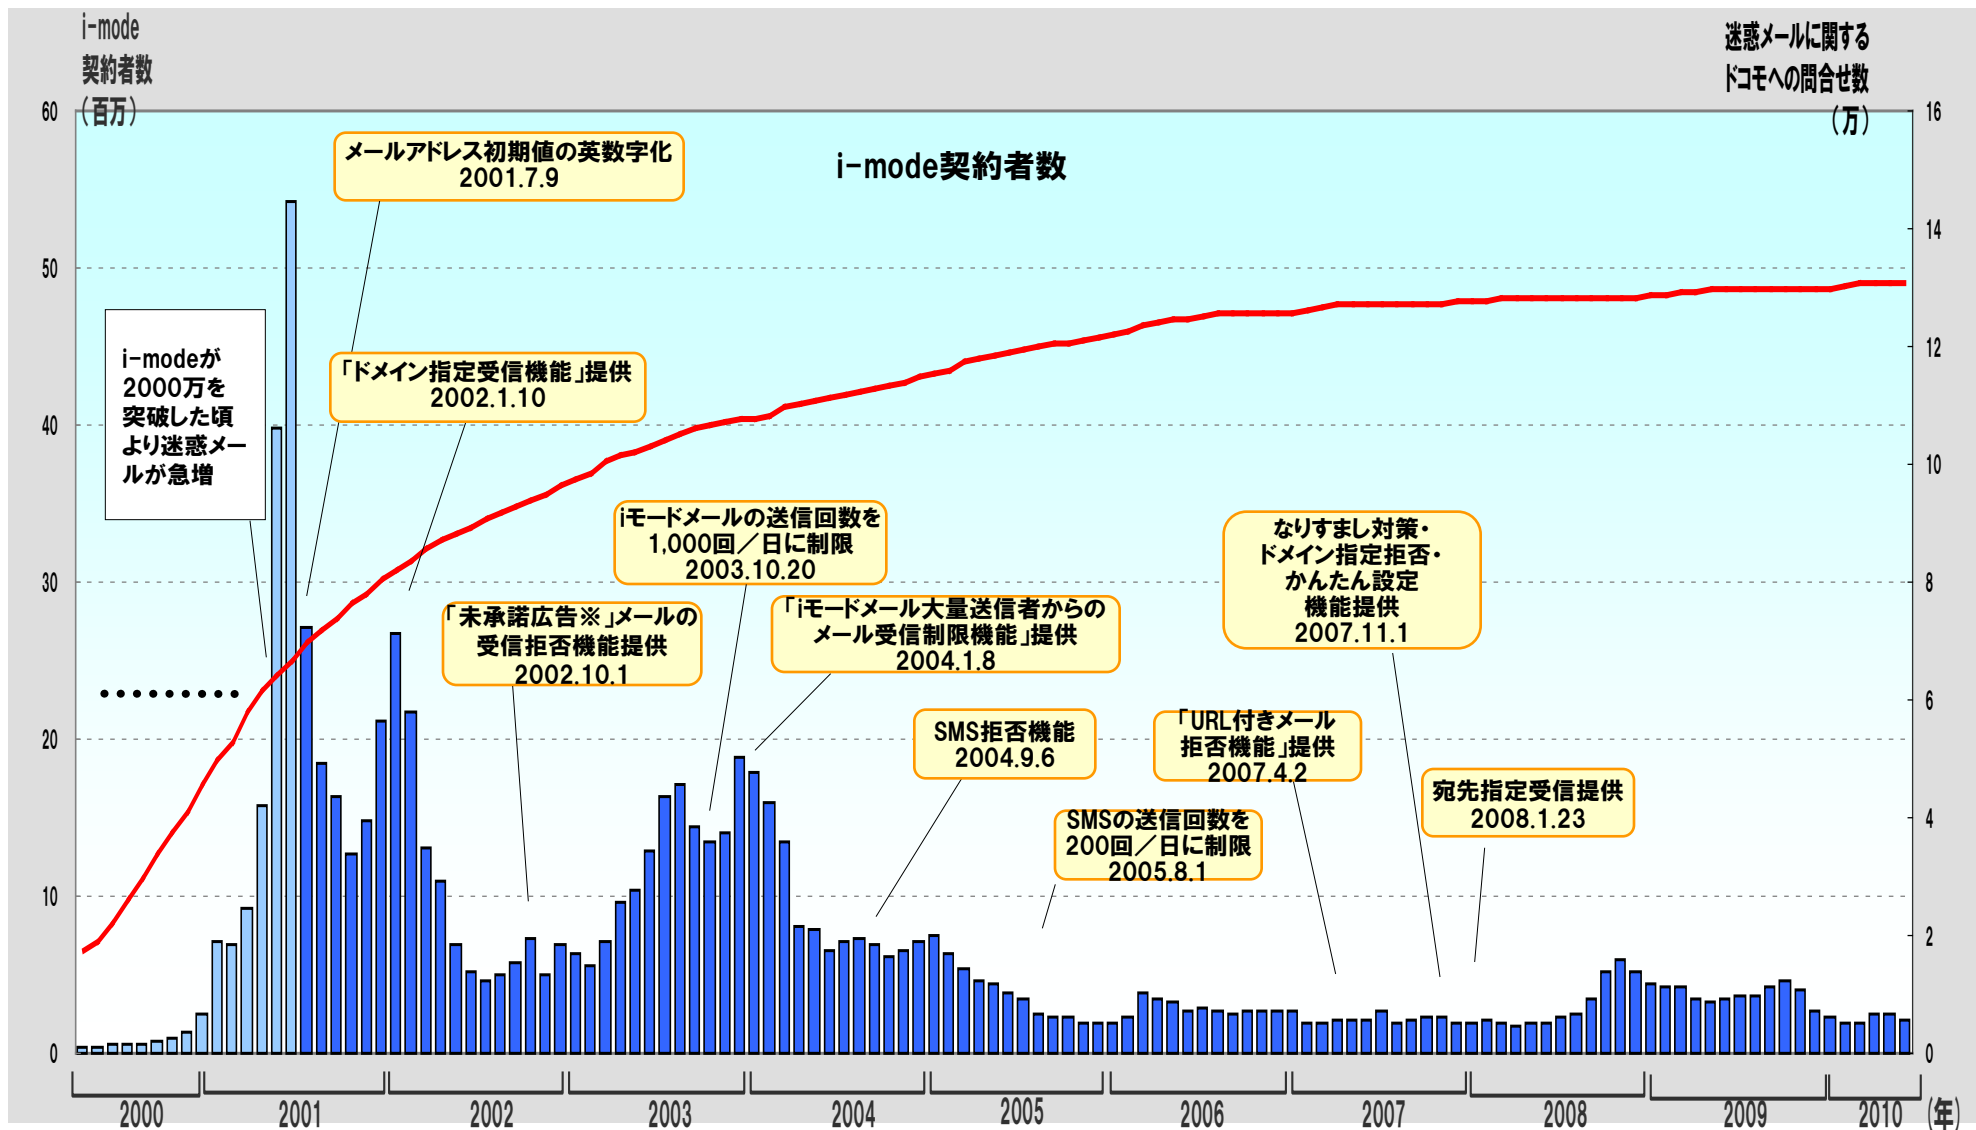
i-mode
契約者数
(百万)

迷惑メールに関する
ドコモへの問合せ数
(万)

i-mode契約者数

メールアドレス初期値の英数字化
2001.7.9

i-modeが2000万を突破した頃より迷惑メールが急増

「ドメイン指定受信機能」提供
2002.1.10

iモードメールの送信回数を1,000回／日に制限
2003.10.20

「未承諾広告※」メールの受信拒否機能提供
2002.10.1

「iモードメール大量送信者からのメール受信制限機能」提供
2004.1.8

なりすまし対策・ドメイン指定拒否・かんたん設定機能提供
2007.11.1

SMS拒否機能
2004.9.6

「URL付きメール拒否機能」提供
2007.4.2

宛先指定受信提供
2008.1.23

SMSの送信回数を200回／日に制限
2005.8.1

60
50
40
30
20
10
0

16
14
12
10
8
6
4
2
0

2000
2001
2002
2003
2004
2005
2006
2007
2008
2009
2010
(年)